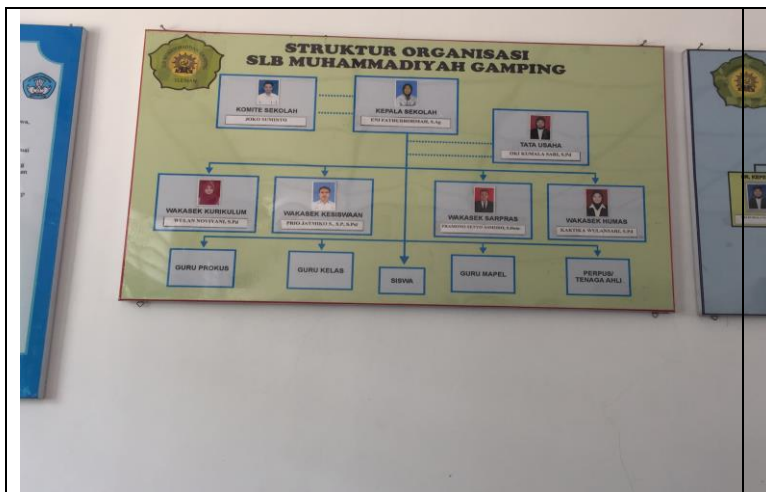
STRUKTUR ORGANISASI
SLB MUHAMMADIYAH GAMPING

KOMITE SEKOLAH
JOKO SUMINTO

KEPALA SEKOLAH
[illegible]

TATA USAHA
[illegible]

WAKASEK KURIKULUM
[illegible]

WAKASEK KESISWAAN
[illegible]

WAKASEK SARPRAS
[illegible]

WAKASEK HUMAS
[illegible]

GURU PROKUS

GURU KELAS

SISWA

GURU MAPEL

PERPUS/
TENAGA AHLI